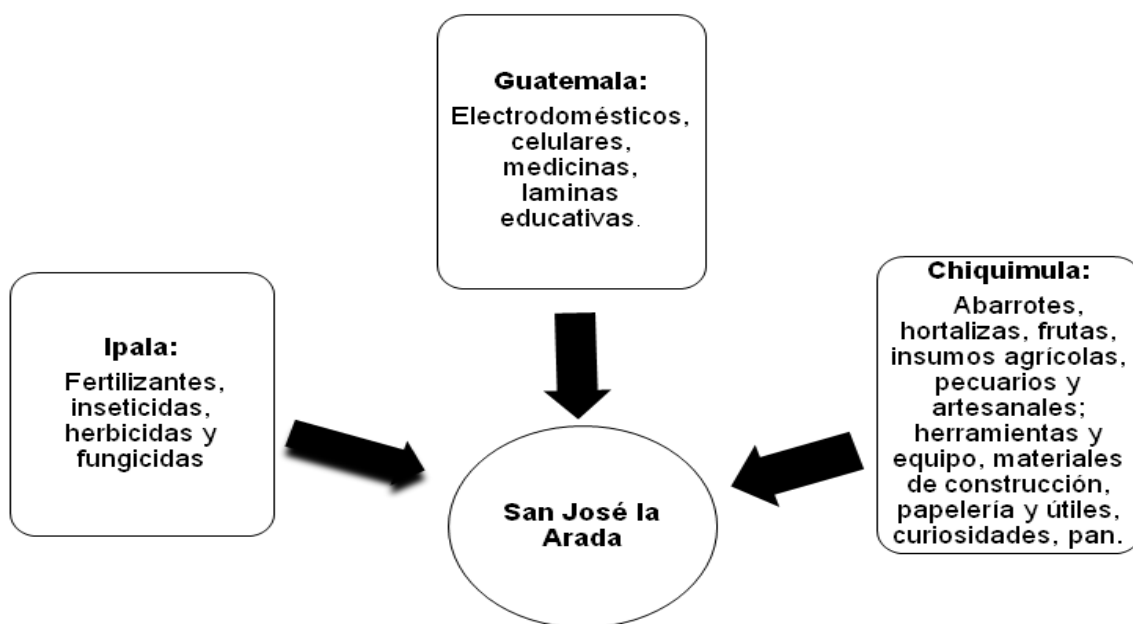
Guatemala:

Electrodomésticos, celulares, medicinas, laminas educativas.

Ipala:

Fertilizantes, inseticidas, herbicidas y fungicidas

Chiquimula:

Abarrotes, hortalizas, frutas, insumos agrícolas, pecuarios y artesanales; herramientas y equipo, materiales de construcción, papelería y útiles, curiosidades, pan.

San José la Arada